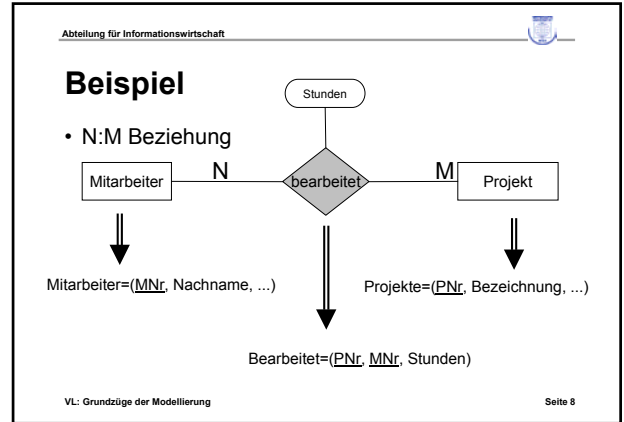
Abteilung für Informationswirtschaft

Beispiel

• N:M Beziehung

Stunden

N

M

Mitarbeiter

bearbeitet

Projekt

Mitarbeiter=(MNr, Nachname, ...)

Projekte=(PNr, Bezeichnung, ...)

Bearbeitet=(PNr, MNr, Stunden)

VL: Grundzüge der Modellierung

Seite 8